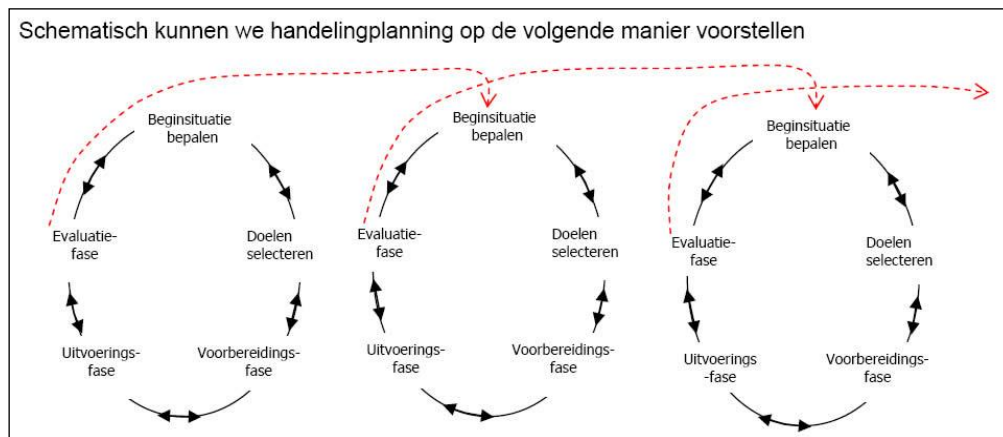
Schematisch kunnen we handelingplanning op de volgende manier voorstellen

Beginsituatie bepalen

Evaluatie-fase

Doelen selecteren

Uitvoerings-fase

Voorbereidings-fase

Beginsituatie bepalen

Evaluatie-fase

Doelen selecteren

Uitvoerings-fase

Voorbereidings-fase

Beginsituatie bepalen

Evaluatie-fase

Doelen selecteren

Uitvoerings -fase

Voorbereidings-fase